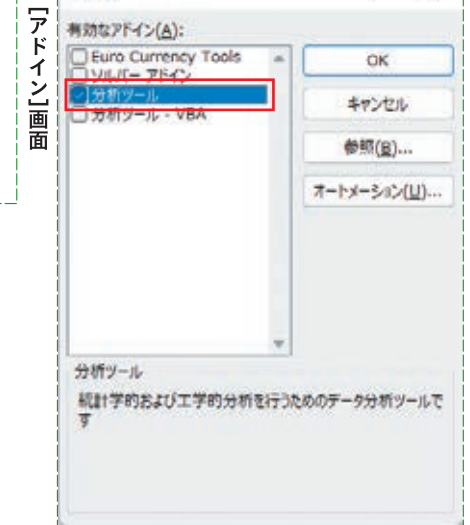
[アドイン]画面

有効なアドイン(A):

Euro Currency Tools
ソルバー アドイン
分析ツール
分析ツール - VBA

OK
キャンセル
参照(B)...
オートメーション(U)...

分析ツール
統計学的および工学的分析を行うためのデータ分析ツールです